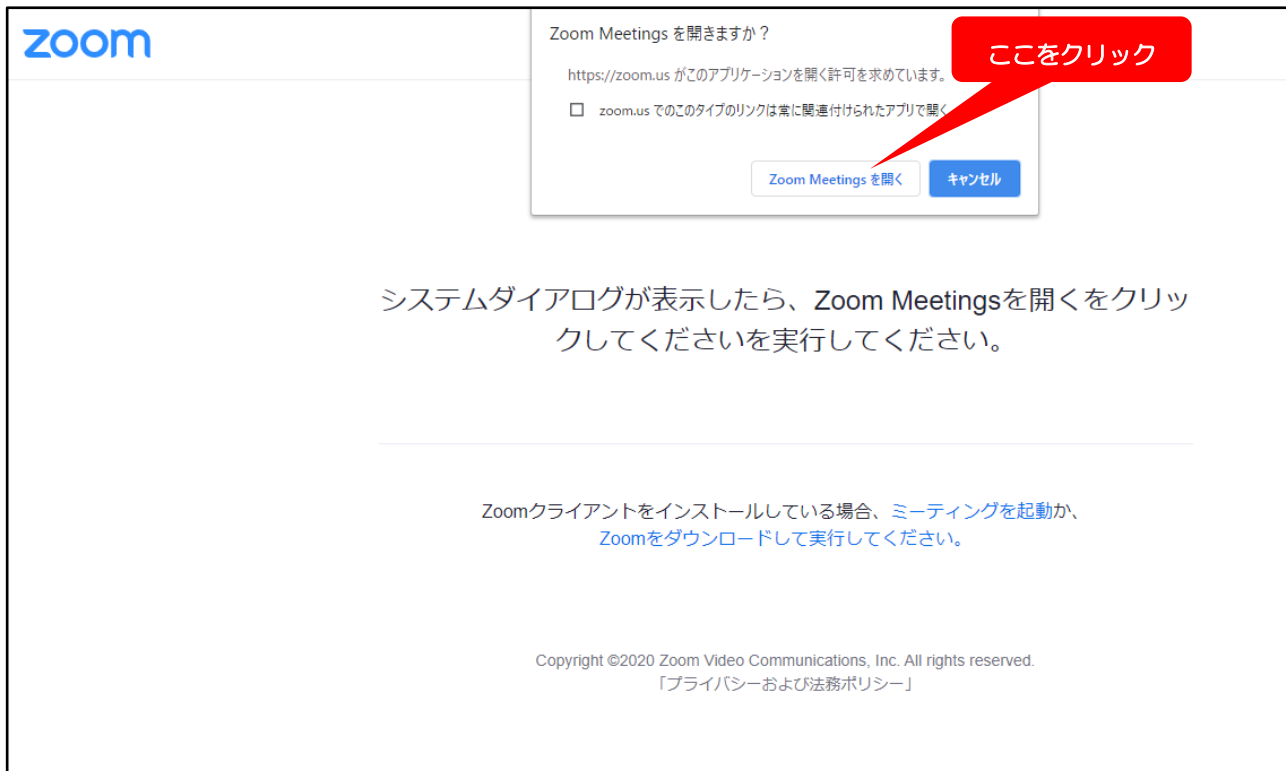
zoom

Zoom Meetings を開きますか？

https://zoom.us がこのアプリケーションを開く許可を求めています。

zoom.us でのこのタイプのリンクは常に関連付けられたアプリで開く

ここをクリック

Zoom Meetings を開く

キャンセル

システムダイアログが表示したら、Zoom Meetingsを開くをクリックしてくださいを実行してください。

Zoomクライアントをインストールしている場合、ミーティングを起動か、Zoomをダウンロードして実行してください。

Copyright ©2020 Zoom Video Communications, Inc. All rights reserved.
「プライバシーおよび法務ポリシー」